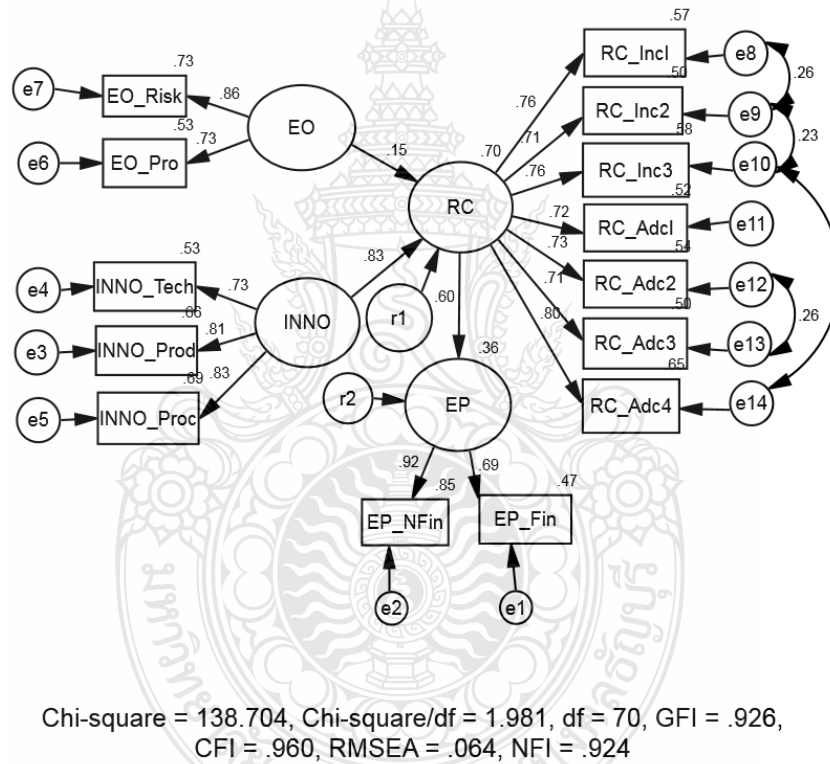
.57
RC_Incl
e8
.26
.73
e7
EO_Risk
.86
.76
.50
RC_Inc2
e9
.53
.71
.23
e6
EO_Pro
.73
EO
.15
.70
.76
.58
RC_Inc3
e10
RC
.72
.52
RC_Adcl
e11
.53
.83
.73
.54
e4
INNO_Tech
.73
RC_Adc2
e12
.66
.71
.60
.50
.26
e3
INNO_Prod
.81
INNO
r1
RC_Adc3
e13
.80
.69
.83
.36
.65
e5
INNO_Proc
r2
EP
RC_Adc4
e14
.92
.69
.85
.47
EP_NFin
EP_Fin
e2
e1

Chi-square = 138.704, Chi-square/df = 1.981, df = 70, GFI = .926, CFI = .960, RMSEA = .064, NFI = .924